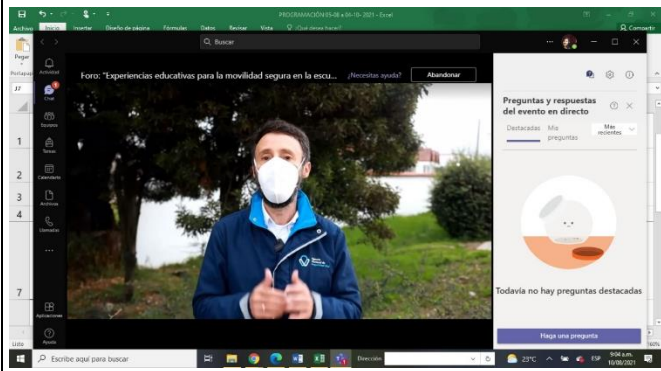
PROGRAMACIÓN 05-08 a 04-10 - 2021 - Excel

Archivo Inicio Insertar Diseño de página Fórmulas Datos Revisar Vista ¿Qué desea hacer?

Compartir

Buscar

Foro: "Experiencias educativas para la movilidad segura en la escu... ¿Necesitas ayuda? Abandonar

Actividad

Chat

Equipos

Tareas

Calendario

Archivos

Llamadas

...

Aplicaciones

Ayuda

Preguntas y respuestas del evento en directo

Destacadas Mis preguntas Más recientes

Todavía no hay preguntas destacadas

Haga una pregunta

Pegar

Portapap

J7

1
2
3
4
7

Listo

Escribe aquí para buscar

Dirección

23°C

ESP

9:04 a.m.
10/08/2021